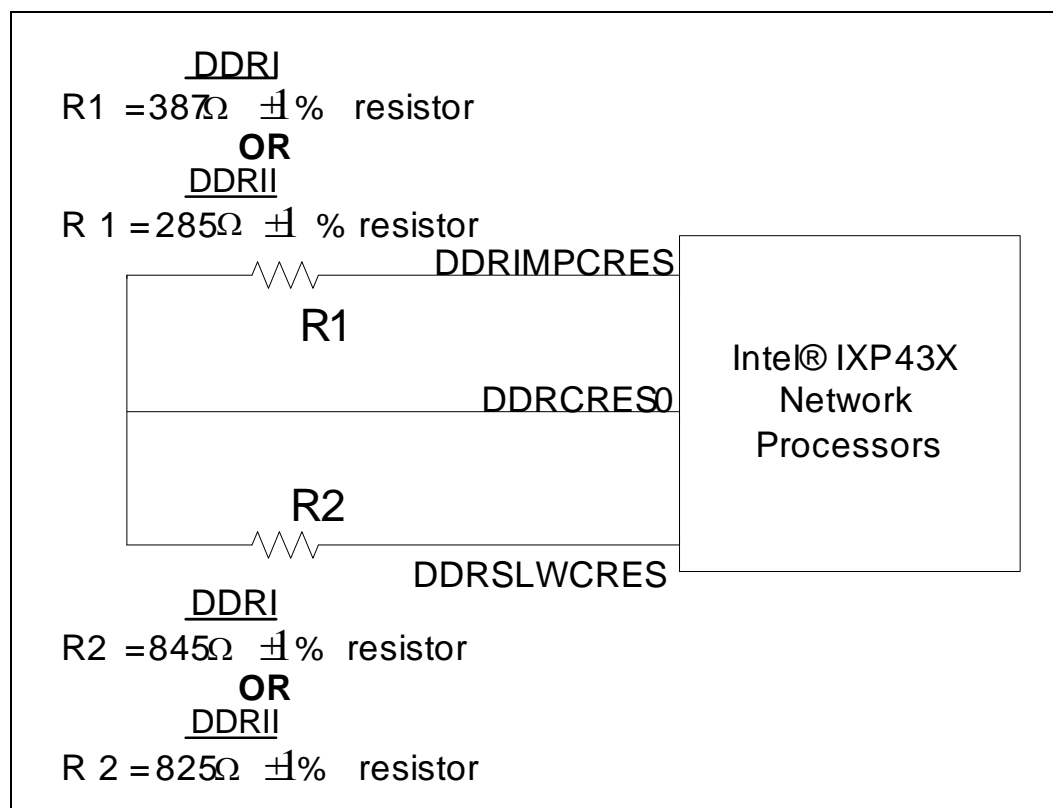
DDRI

R1 = $387\Omega \pm 1\%$ resistor

OR

DDRII

R 1 = $285\Omega \pm 1\%$ resistor

DDRIMPCRES

R1

Intel® IXP43X Network Processors

DDRCRES0

R2

DDRSLWCRES

DDRI

R2 = $845\Omega \pm 1\%$ resistor

OR

DDRII

R 2 = $825\Omega \pm 1\%$ resistor